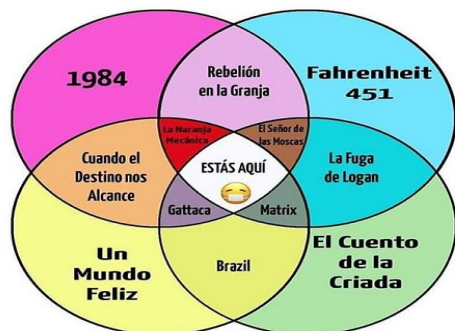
1984

Rebelión en la Granja

Fahrenheit 451

La Naranja Mecánica

El Señor de las Moscas

Cuando el Destino nos Alcance

ESTÁS AQUÍ

La Fuga de Logan

Gattaca

Matrix

Un Mundo Feliz

Brazil

El Cuento de la Criada